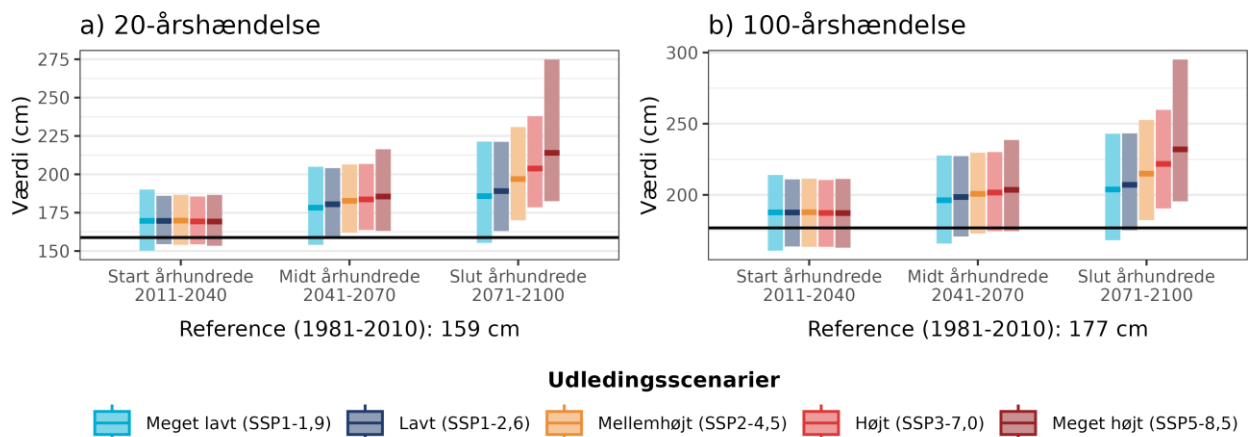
a) 20-årshændelse

Værdi (cm)

275
250
225
200
175
150

Start århundrede
2011-2040

Midt århundrede
2041-2070

Slut århundrede
2071-2100

Reference (1981-2010): 159 cm

b) 100-årshændelse

Værdi (cm)

300
250
200

Start århundrede
2011-2040

Midt århundrede
2041-2070

Slut århundrede
2071-2100

Reference (1981-2010): 177 cm

Udledingsscenarier

Meget lavt (SSP1-1,9)
Lavt (SSP1-2,6)
Mellemhøjt (SSP2-4,5)
Højt (SSP3-7,0)
Meget højt (SSP5-8,5)